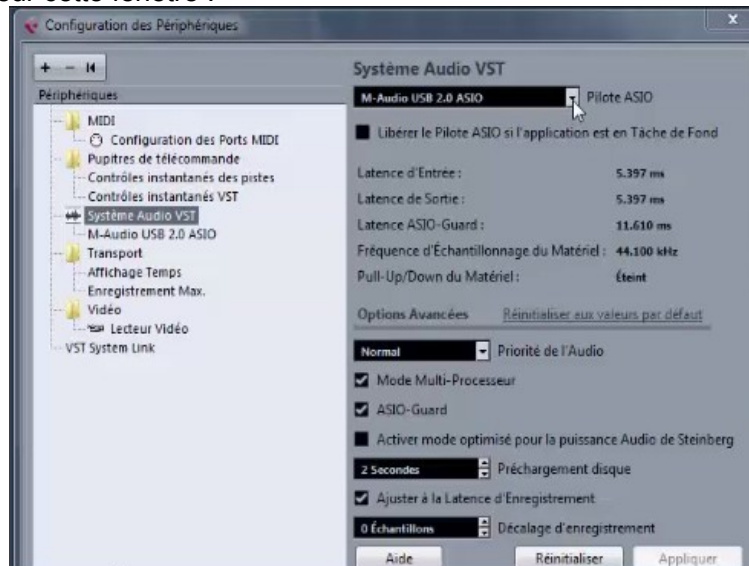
sur cette fenêtre :

Configuration des Périphériques

+ − ⏮

Périphériques

MIDI
Configuration des Ports MIDI
Pupitres de télécommande
Contrôles instantanés des pistes
Contrôles instantanés VST
Système Audio VST
M-Audio USB 2.0 ASIO
Transport
Affichage Temps
Enregistrement Max.
Vidéo
Lecteur Vidéo
VST System Link

Système Audio VST

M-Audio USB 2.0 ASIO
Pilote ASIO

Libérer le Pilote ASIO si l'application est en Tâche de Fond

| | |
|---|---|
| Latence d'Entrée : | 5.397 ms |
| Latence de Sortie : | 5.397 ms |
| Latence ASIO-Guard : | 11.610 ms |
| Fréquence d'Échantillonnage du Matériel : | 44.100 kHz |
| Pull-Up/Down du Matériel : | Éteint |

Options Avancées
Réinitialiser aux valeurs par défaut

Normal
Priorité de l'Audio

Mode Multi-Processeur

ASIO-Guard

Activer mode optimisé pour la puissance Audio de Steinberg

2 Secondes
Préchargement disque

Ajuster à la Latence d'Enregistrement

0 Échantillons
Décalage d'enregistrement

Aide
Réinitialiser
Appliquer